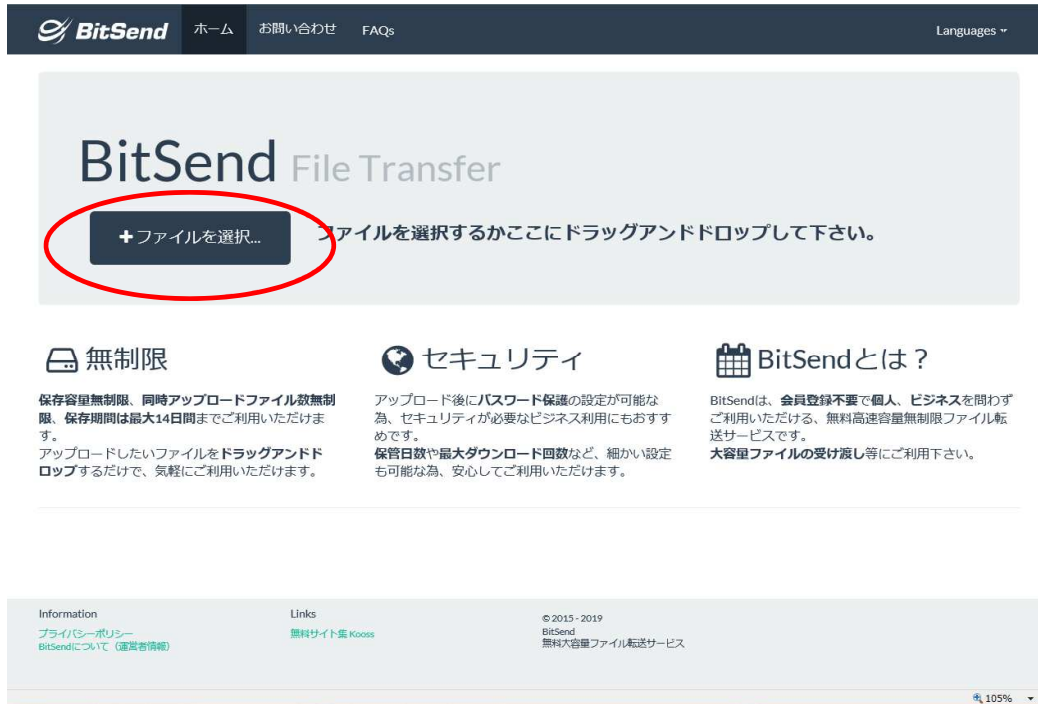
BitSend ホーム お問い合わせ FAQs Languages

BitSend File Transfer

+ ファイルを選択... ファイルを選択するかここにドラッグアンドドロップして下さい。

無制限

保存容量無制限、同時アップロードファイル数無制限、保存期間は最大14日間までご利用いただけます。
アップロードしたいファイルをドラッグアンドドロップするだけで、気軽にご利用いただけます。

セキュリティ

アップロード後にパスワード保護の設定が可能な為、セキュリティが必要なビジネス利用にもおすすめです。
保管日数や最大ダウンロード回数など、細かい設定も可能な為、安心してご利用いただけます。

BitSendとは？

BitSendは、会員登録不要で個人、ビジネスを問わずご利用いただける、無料高速容量無制限ファイル転送サービスです。
大容量ファイルの受け渡し等にご利用下さい。

Information
プライバシーポリシー
BitSendについて（運営者情報）

Links
無料サイト集 Kooss

© 2015 - 2019
BitSend
無料大容量ファイル転送サービス

105%